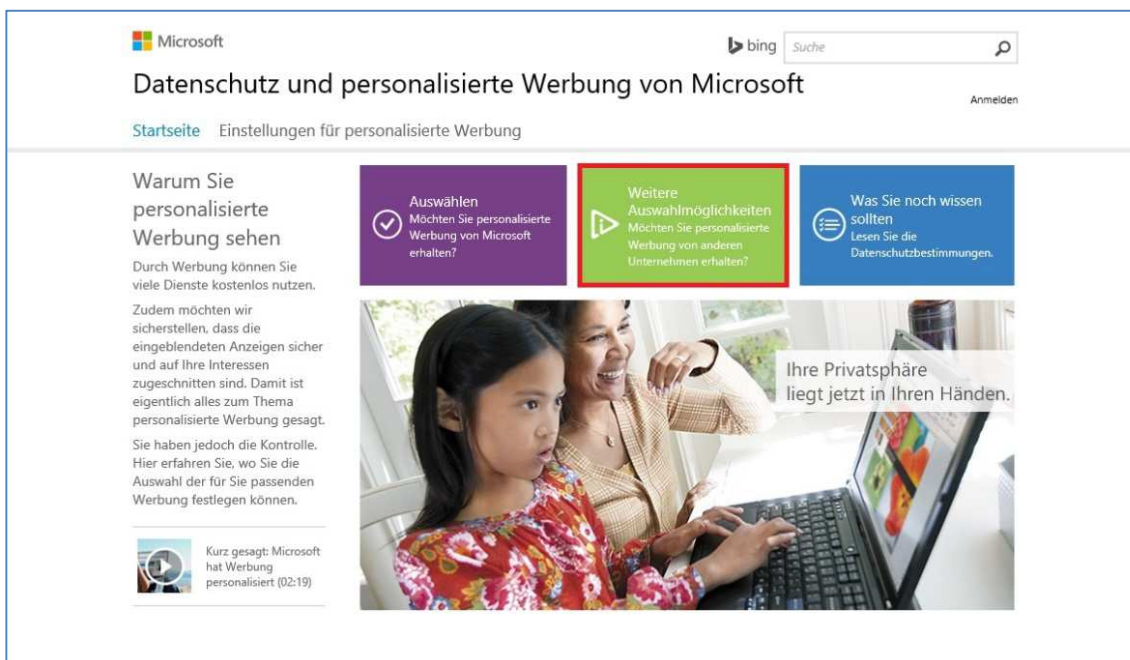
Microsoft

bing Suche

Datenschutz und personalisierte Werbung von Microsoft

Anmelden

Startseite Einstellungen für personalisierte Werbung

Warum Sie personalisierte Werbung sehen

Durch Werbung können Sie viele Dienste kostenlos nutzen.

Zudem möchten wir sicherstellen, dass die eingeblendeten Anzeigen sicher und auf Ihre Interessen zugeschnitten sind. Damit ist eigentlich alles zum Thema personalisierte Werbung gesagt.

Sie haben jedoch die Kontrolle. Hier erfahren Sie, wo Sie die Auswahl der für Sie passenden Werbung festlegen können.

Kurz gesagt: Microsoft hat Werbung personalisiert (02:19)

Auswählen
Möchten Sie personalisierte Werbung von Microsoft erhalten?

Weitere Auswahlmöglichkeiten
Möchten Sie personalisierte Werbung von anderen Unternehmen erhalten?

Was Sie noch wissen sollten
Lesen Sie die Datenschutzbestimmungen.

Ihre Privatsphäre liegt jetzt in Ihren Händen.